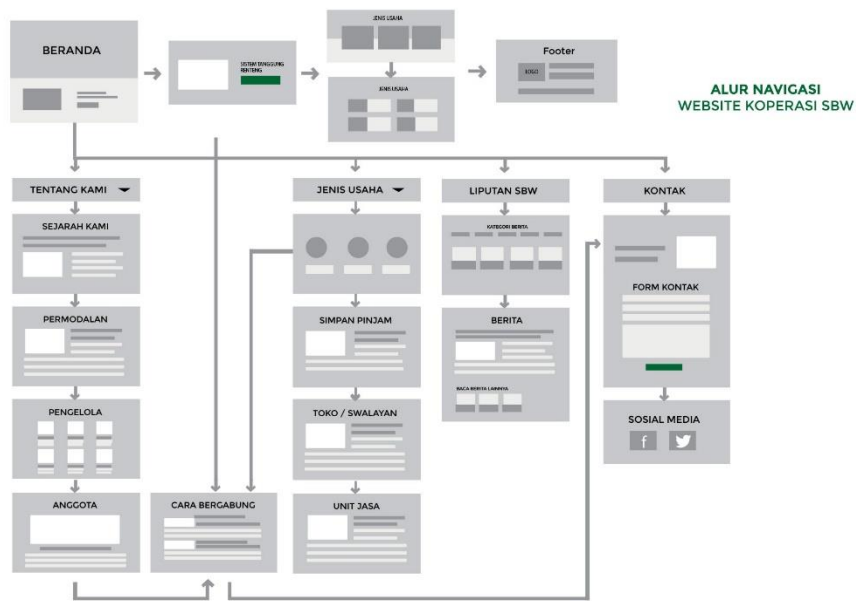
BERANDA

SISTEM TANGGUNG RENTENG

JENIS USAHA

JENIS USAHA

Footer

LOGO

ALUR NAVIGASI
WEBSITE KOPERASI SBW

TENTANG KAMI

SEJARAH KAMI

PERMODALAN

PENGELOLA

ANGGOTA

CARA BERGABUNG

JENIS USAHA

SIMPAN PINJAM

TOKO / SWALAYAN

UNIT JASA

LIPUTAN SBW

KATEGORI BERITA

BERITA

BACA BERITA LAINNYA

KONTAK

FORM KONTAK

SOSIAL MEDIA

f